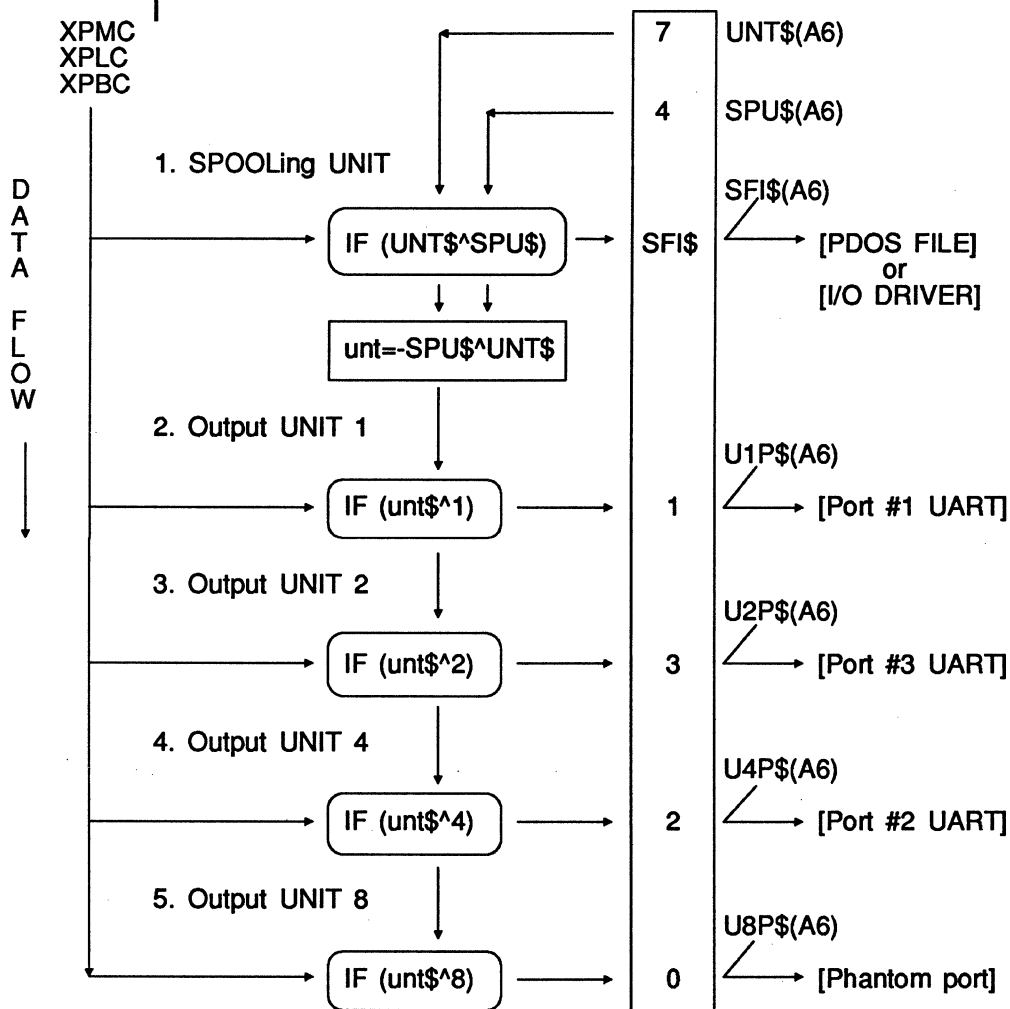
XPMC
XPLC
XPBC

DATA FLOW

7 UNT$(A6)

4 SPU$(A6)

1. SPOOLing UNIT

SFI$(A6)

IF (UNT$^SPU$)

SFI$

[PDOS FILE]
or
[I/O DRIVER]

unt=-SPU$^UNT$

2. Output UNIT 1

U1P$(A6)

IF (unt$^1)

1

[Port #1 UART]

3. Output UNIT 2

U2P$(A6)

IF (unt$^2)

3

[Port #3 UART]

4. Output UNIT 4

U4P$(A6)

IF (unt$^4)

2

[Port #2 UART]

5. Output UNIT 8

U8P$(A6)

IF (unt$^8)

0

[Phantom port]